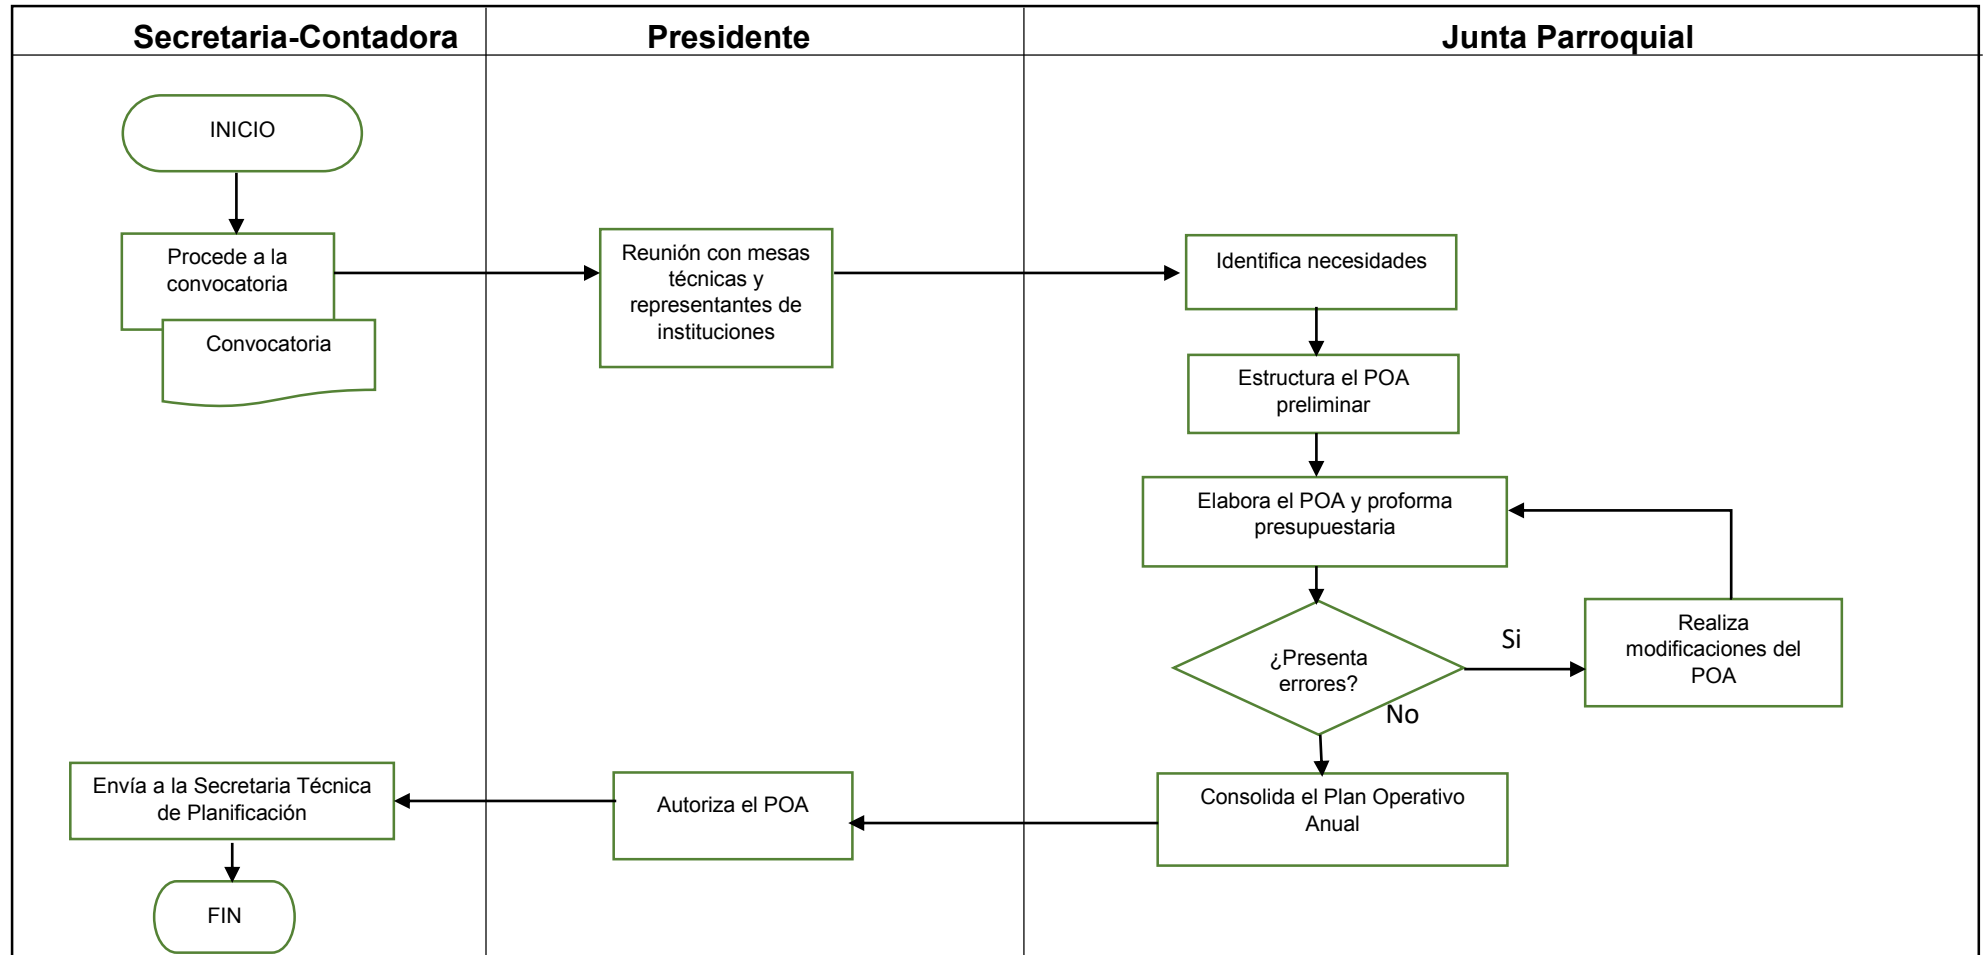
Secretaria-Contadora

Presidente

Junta Parroquial

INICIO

Procede a la convocatoria

Convocatoria

Reunión con mesas técnicas y representantes de instituciones

Identifica necesidades

Estructura el POA preliminar

Elabora el POA y proforma presupuestaria

¿Presenta errores?

Si

Realiza modificaciones del POA

No

Consolida el Plan Operativo Anual

Autoriza el POA

Envía a la Secretaria Técnica de Planificación

FIN